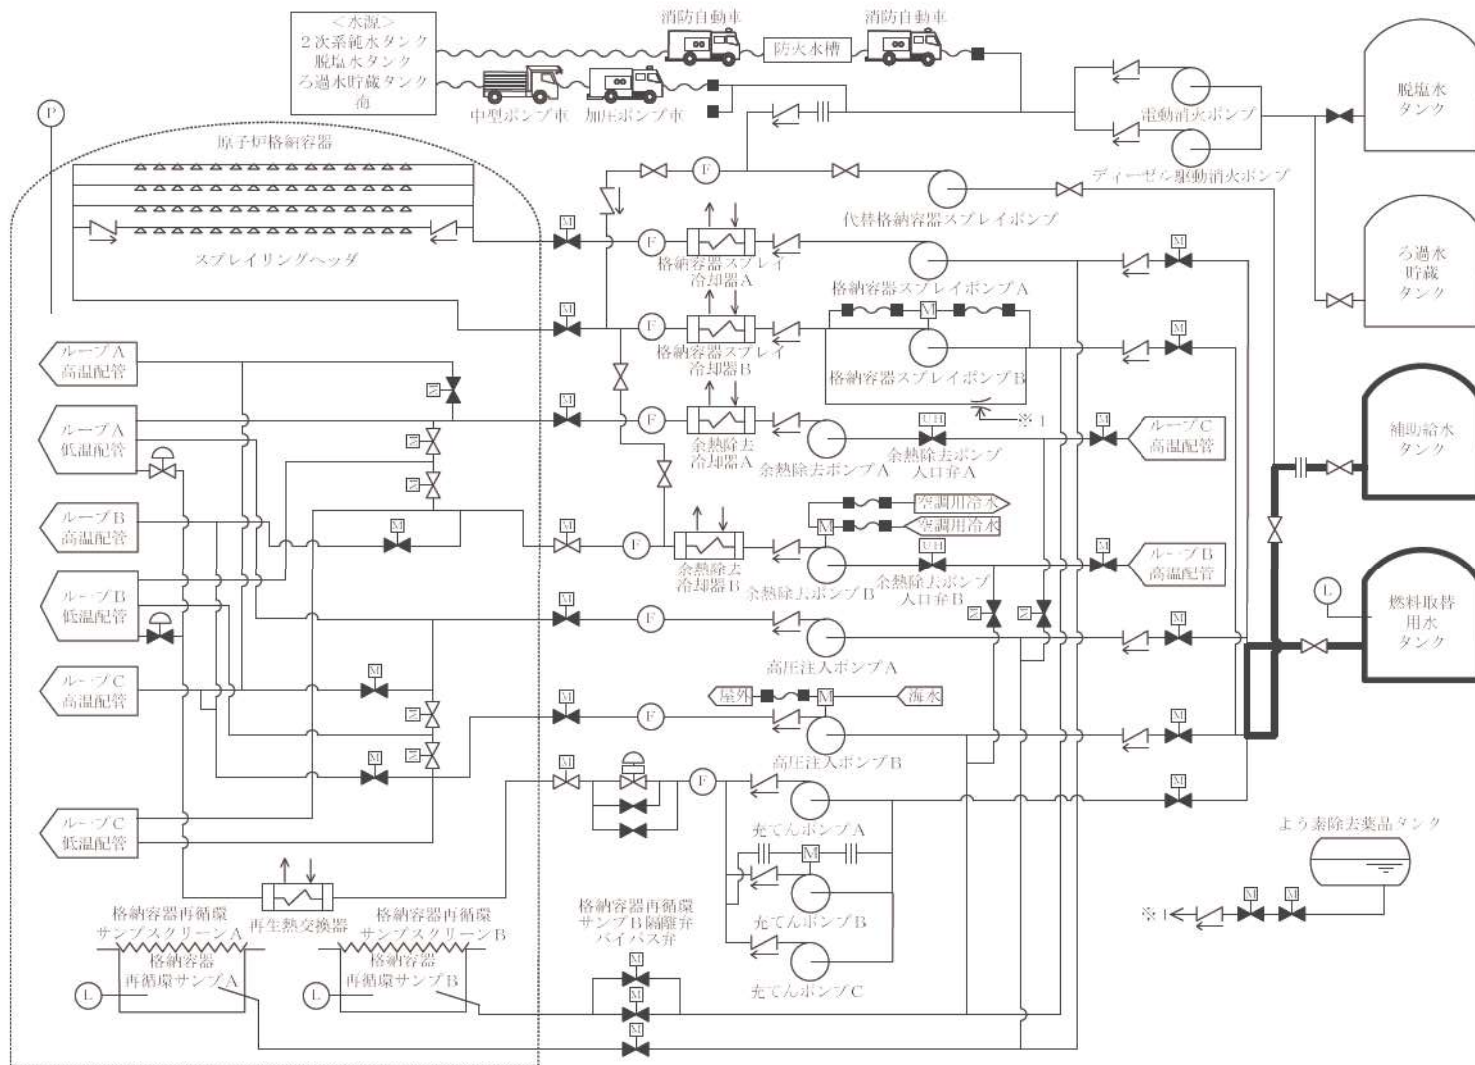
＜水源＞
２次系純水タンク
脱塩水タンク
ろ過水貯蔵タンク
海

消防自動車
防火水槽
消防自動車
中型ポンプ車
加圧ポンプ車
電動消火ポンプ
ディーゼル駆動消火ポンプ
脱塩水タンク
ろ過水貯蔵タンク
P
原子炉格納容器
スプレイリングヘッダ
M
F
代替格納容器スプレイポンプ
格納容器スプレイ冷却器A
格納容器スプレイポンプA
M
格納容器スプレイ冷却器B
格納容器スプレイポンプB
※１
ループA高温配管
ループA低温配管
ループB高温配管
ループB低温配管
ループC高温配管
ループC低温配管
余熱除去冷却器A
余熱除去ポンプA
余熱除去ポンプ入口弁A
U/H
ループC高温配管
補助給水タンク
空調用冷水
空調用冷水
余熱除去冷却器B
余熱除去ポンプB
余熱除去ポンプ入口弁B
U/H
ループB高温配管
L
燃料取替用水タンク
高圧注入ポンプA
屋外
海水
高圧注入ポンプB
充てんポンプA
充てんポンプB
充てんポンプC
よう素除去薬品タンク
※１
再生熱交換器
格納容器再循環サンプスクリーンA
格納容器再循環サンプスクリーンB
格納容器再循環サンプA
格納容器再循環サンプB
L
L
格納容器再循環サンプB隔離弁バイパス弁